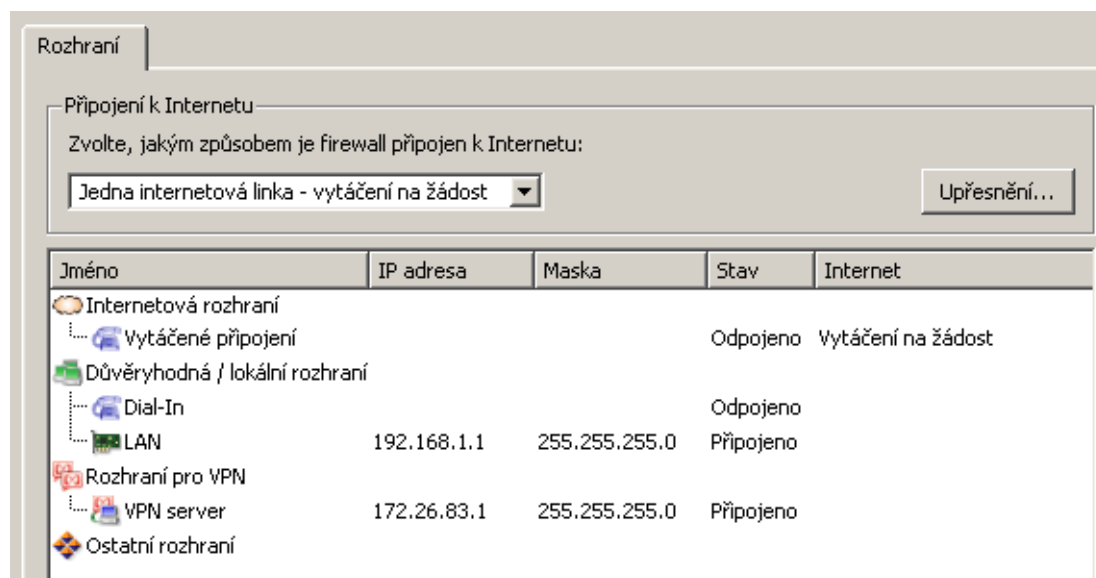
Rozhraní

Připojení k Internetu

Zvolte, jakým způsobem je firewall připojen k Internetu:

Jedna internetová linka - vytáčení na žádost

Upřesnění...

| Jméno | IP adresa | Maska | Stav | Internet |
|---|---|---|---|---|
| Internetová rozhraní | | | | |
| Vytáčené připojení | | | Odpojeno | Vytáčení na žádost |
| Důvěryhodná / lokální rozhraní | | | | |
| Dial-In | | | Odpojeno | |
| LAN | 192.168.1.1 | 255.255.255.0 | Připojeno | |
| Rozhraní pro VPN | | | | |
| VPN server | 172.26.83.1 | 255.255.255.0 | Připojeno | |
| Ostatní rozhraní | | | | |